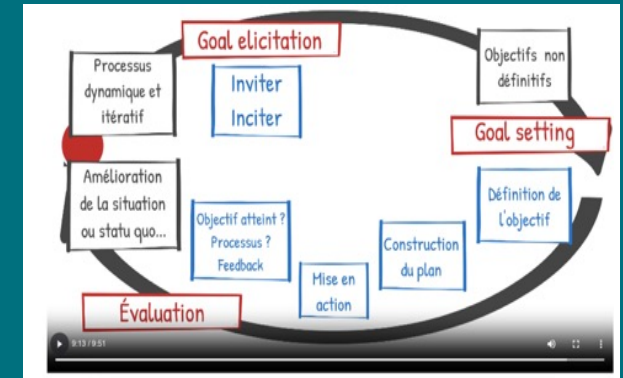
Goal elicitation

Processus dynamique et itératif

Inviter
Inciter

Objectifs non définitifs

Goal setting

Amélioration de la situation ou statu quo...

Objectif atteint ?
Processus ?
Feedback

Définition de l'objectif

Construction du plan

Mise en action

Évaluation

9:13 / 9:51